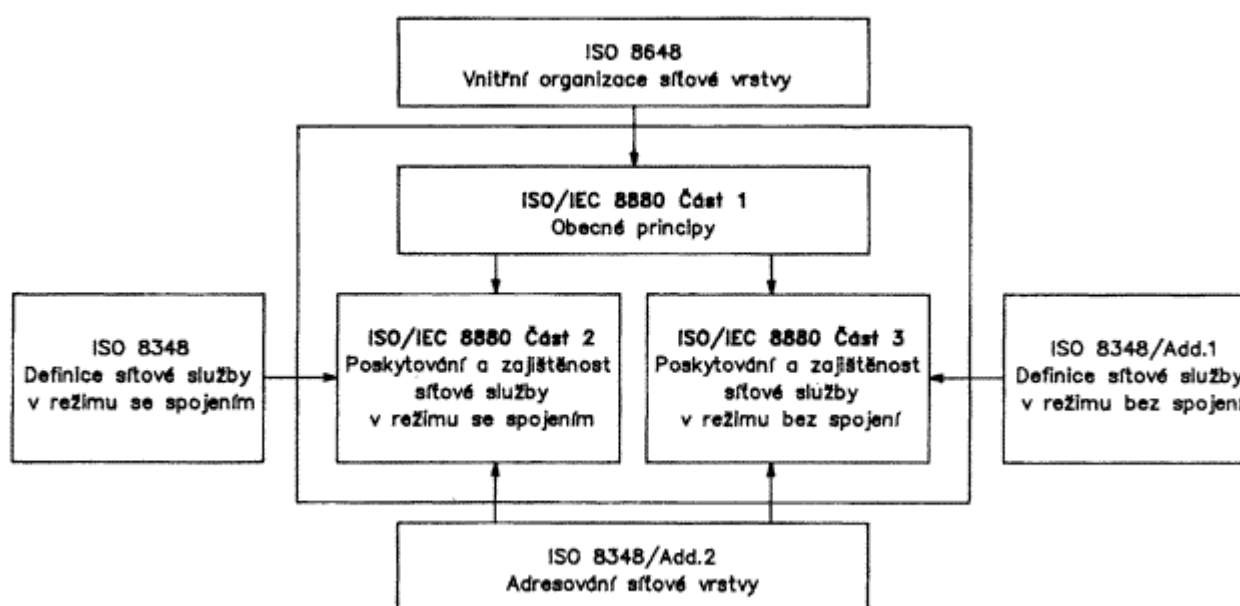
ISO 8648
Vnitřní organizace síťové vrstvy

ISO/IEC 8880 Část 1
Obecné principy

ISO 8348
Definice síťové služby v režimu se spojením

ISO/IEC 8880 Část 2
Poskytování a zajištěnost síťové služby v režimu se spojením

ISO/IEC 8880 Část 3
Poskytování a zajištěnost síťové služby v režimu bez spojení

ISO 8348/Add.1
Definice síťové služby v režimu bez spojení

ISO 8348/Add.2
Adresování síťové vrstvy